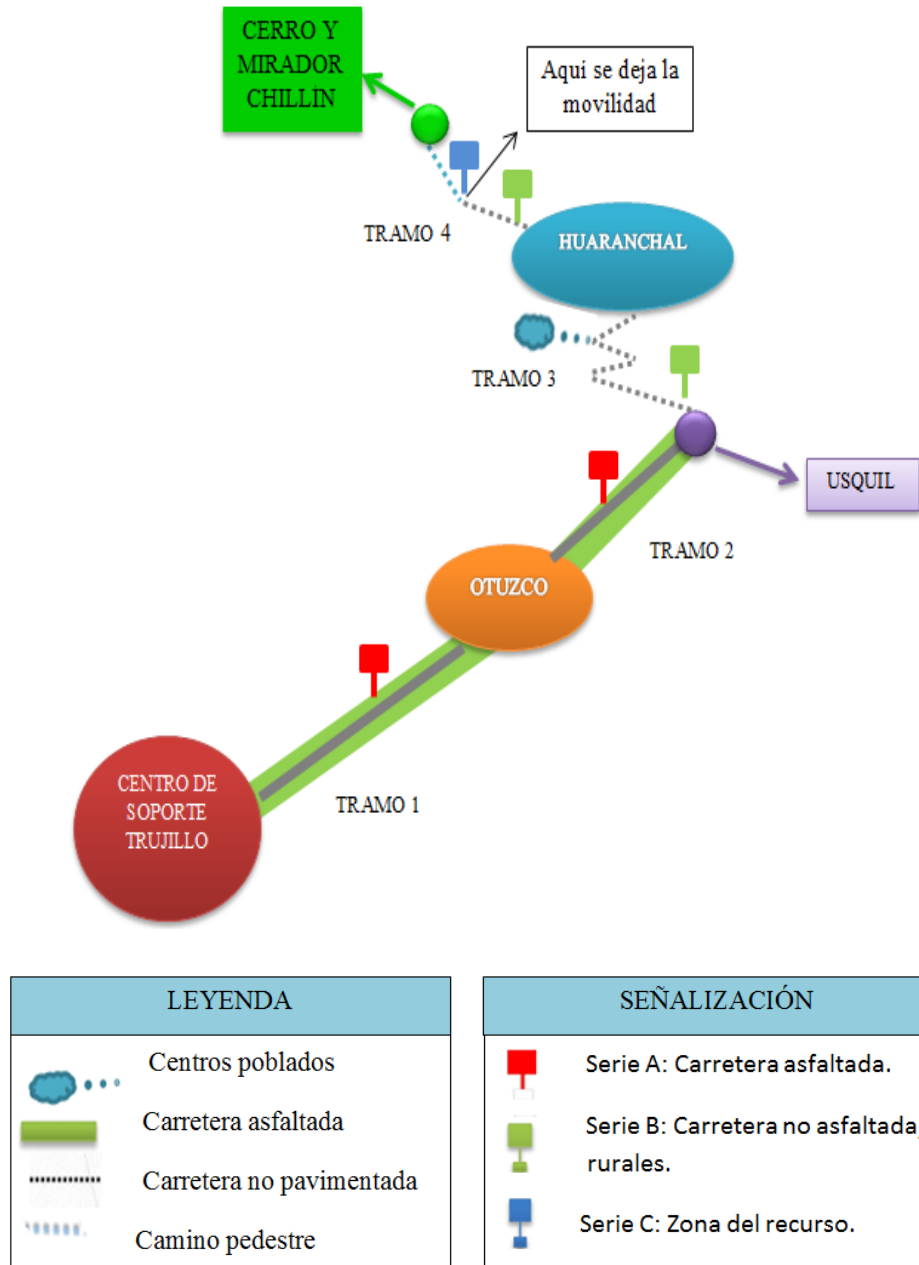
CERRO Y MIRADOR CHILLIN

Aquí se deja la movilidad

TRAMO 4

HUARANCHAL

TRAMO 3

USQUIL

TRAMO 2

OTUZCO

CENTRO DE SOPORTE TRUJILLO

TRAMO 1

| LEYENDA |
|---|
| Centros poblados |
| Carretera asfaltada |
| Carretera no pavimentada |
| Camino pedestre |

| SEÑALIZACIÓN |
|---|
| Serie A: Carretera asfaltada. |
| Serie B: Carretera no asfaltada, rurales. |
| Serie C: Zona del recurso. |